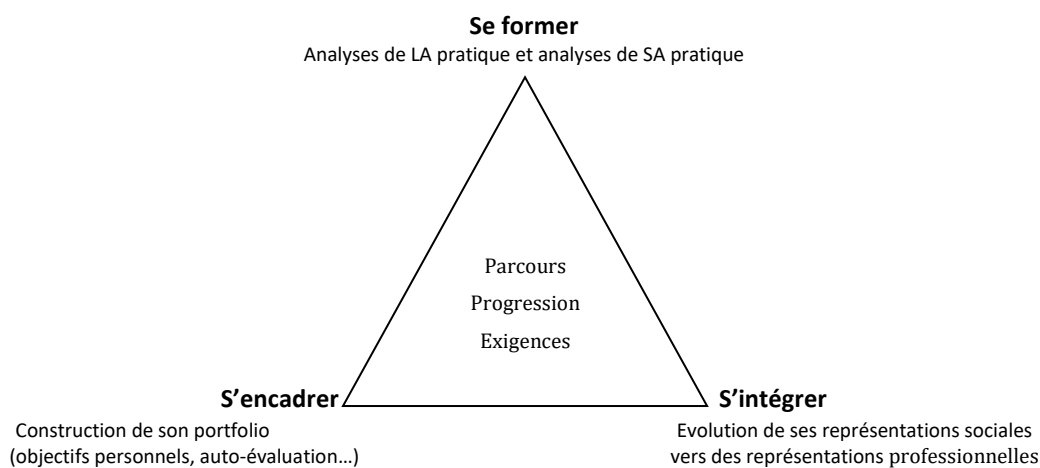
**Se former**

Analyses de LA pratique et analyses de SA pratique

Parcours

Progression

Exigences

**S'encadrer**

Construction de son portfolio (objectifs personnels, auto-évaluation…)

**S'intégrer**

Evolution de ses représentations sociales vers des représentations professionnelles